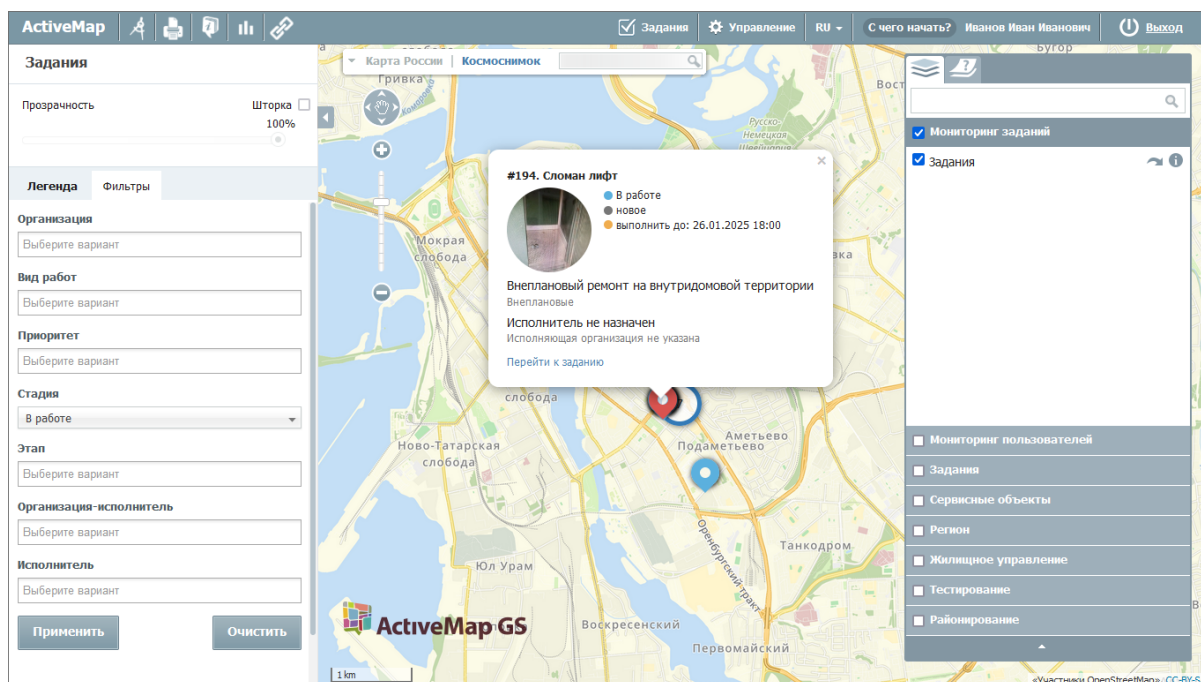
ActiveMap | Задания | Управление | RU | С чего начать? | Иванов Иван Иванович | Выход

Задания

Прозрачность
Шторка
100%

Легенда | Фильтры

Организация
Выберите вариант

Вид работ
Выберите вариант

Приоритет
Выберите вариант

Стадия
В работе

Этап
Выберите вариант

Организация-исполнитель
Выберите вариант

Исполнитель
Выберите вариант

Применить | Очистить

Карта России | Космоснимок

Гривка
Бугор
Вост
Русско-Немецкая Швейцария
Мокрая слобода
Ака
слобода
Ново-Татарская слобода
Аметьево
Подаметьево
Оренбургский тракт
Танкодром
Юл Урам
Воскресенский
Первомайский

#194. Сломан лифт
В работе
новое
выполнить до: 26.01.2025 18:00

Внеплановый ремонт на внутридомовой территории
Внеплановые

Исполнитель не назначен
Исполняющая организация не указана

Перейти к заданию

ActiveMap GS

1 km

Мониторинг заданий
Задания

Мониторинг пользователей
Задания
Сервисные объекты
Регион
Жилищное управление
Тестирование
Районирование

«Участники OpenStreetMap» CC-BY-S